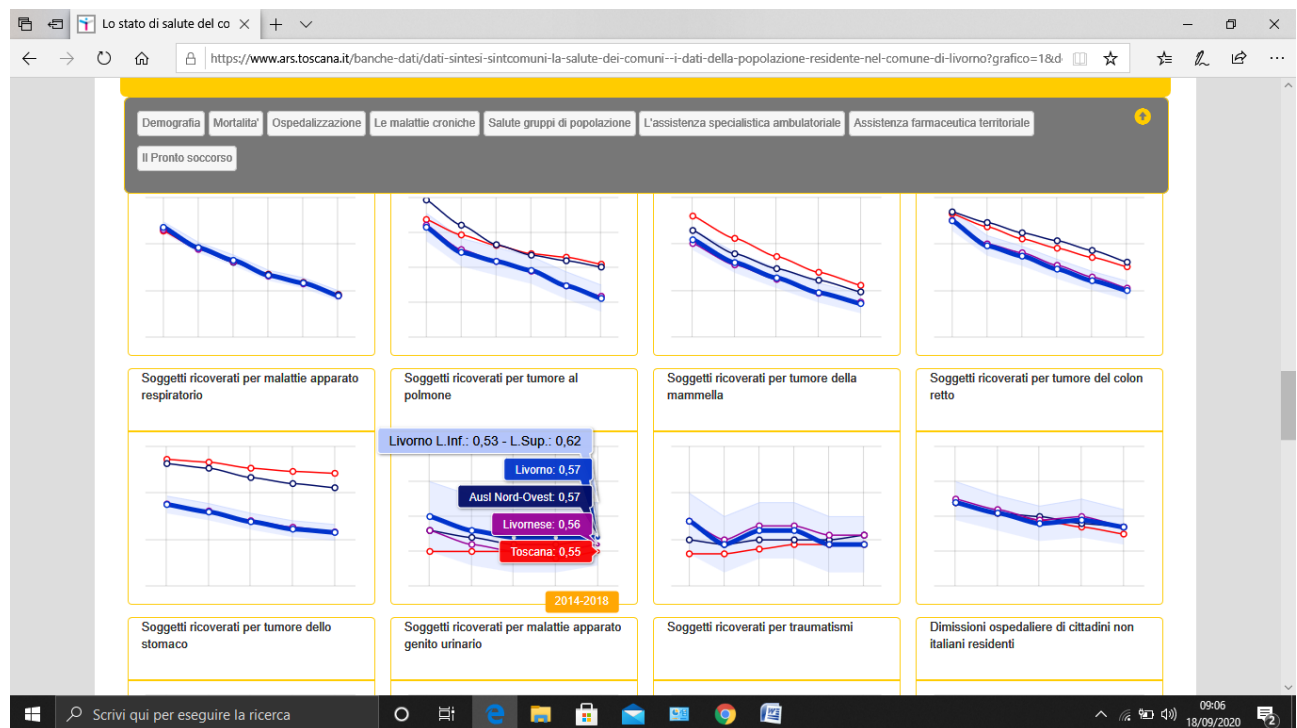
Lo stato di salute del co ×

https://www.ars.toscana.it/banche-dati/dati-sintesi-sintcomuni-la-salute-dei-comuni--i-dati-della-popolazione-residente-nel-comune-di-livorno?grafico=1&d

Demografia | Mortalita' | Ospedalizzazione | Le malattie croniche | Salute gruppi di popolazione | L'assistenza specialistica ambulatoriale | Assistenza farmaceutica territoriale | Il Pronto soccorso

Soggetti ricoverati per malattie apparato respiratorio

Soggetti ricoverati per tumore al polmone

Soggetti ricoverati per tumore della mammella

Soggetti ricoverati per tumore del colon retto

Livorno L.Inf.: 0,53 - L.Sup.: 0,62

Livorno: 0,57

Ausl Nord-Ovest: 0,57

Livornese: 0,56

Toscana: 0,55

2014-2018

Soggetti ricoverati per tumore dello stomaco

Soggetti ricoverati per malattie apparato genito urinario

Soggetti ricoverati per traumatismi

Dimissioni ospedaliere di cittadini non italiani residenti

Scrivi qui per eseguire la ricerca

09:06
18/09/2020